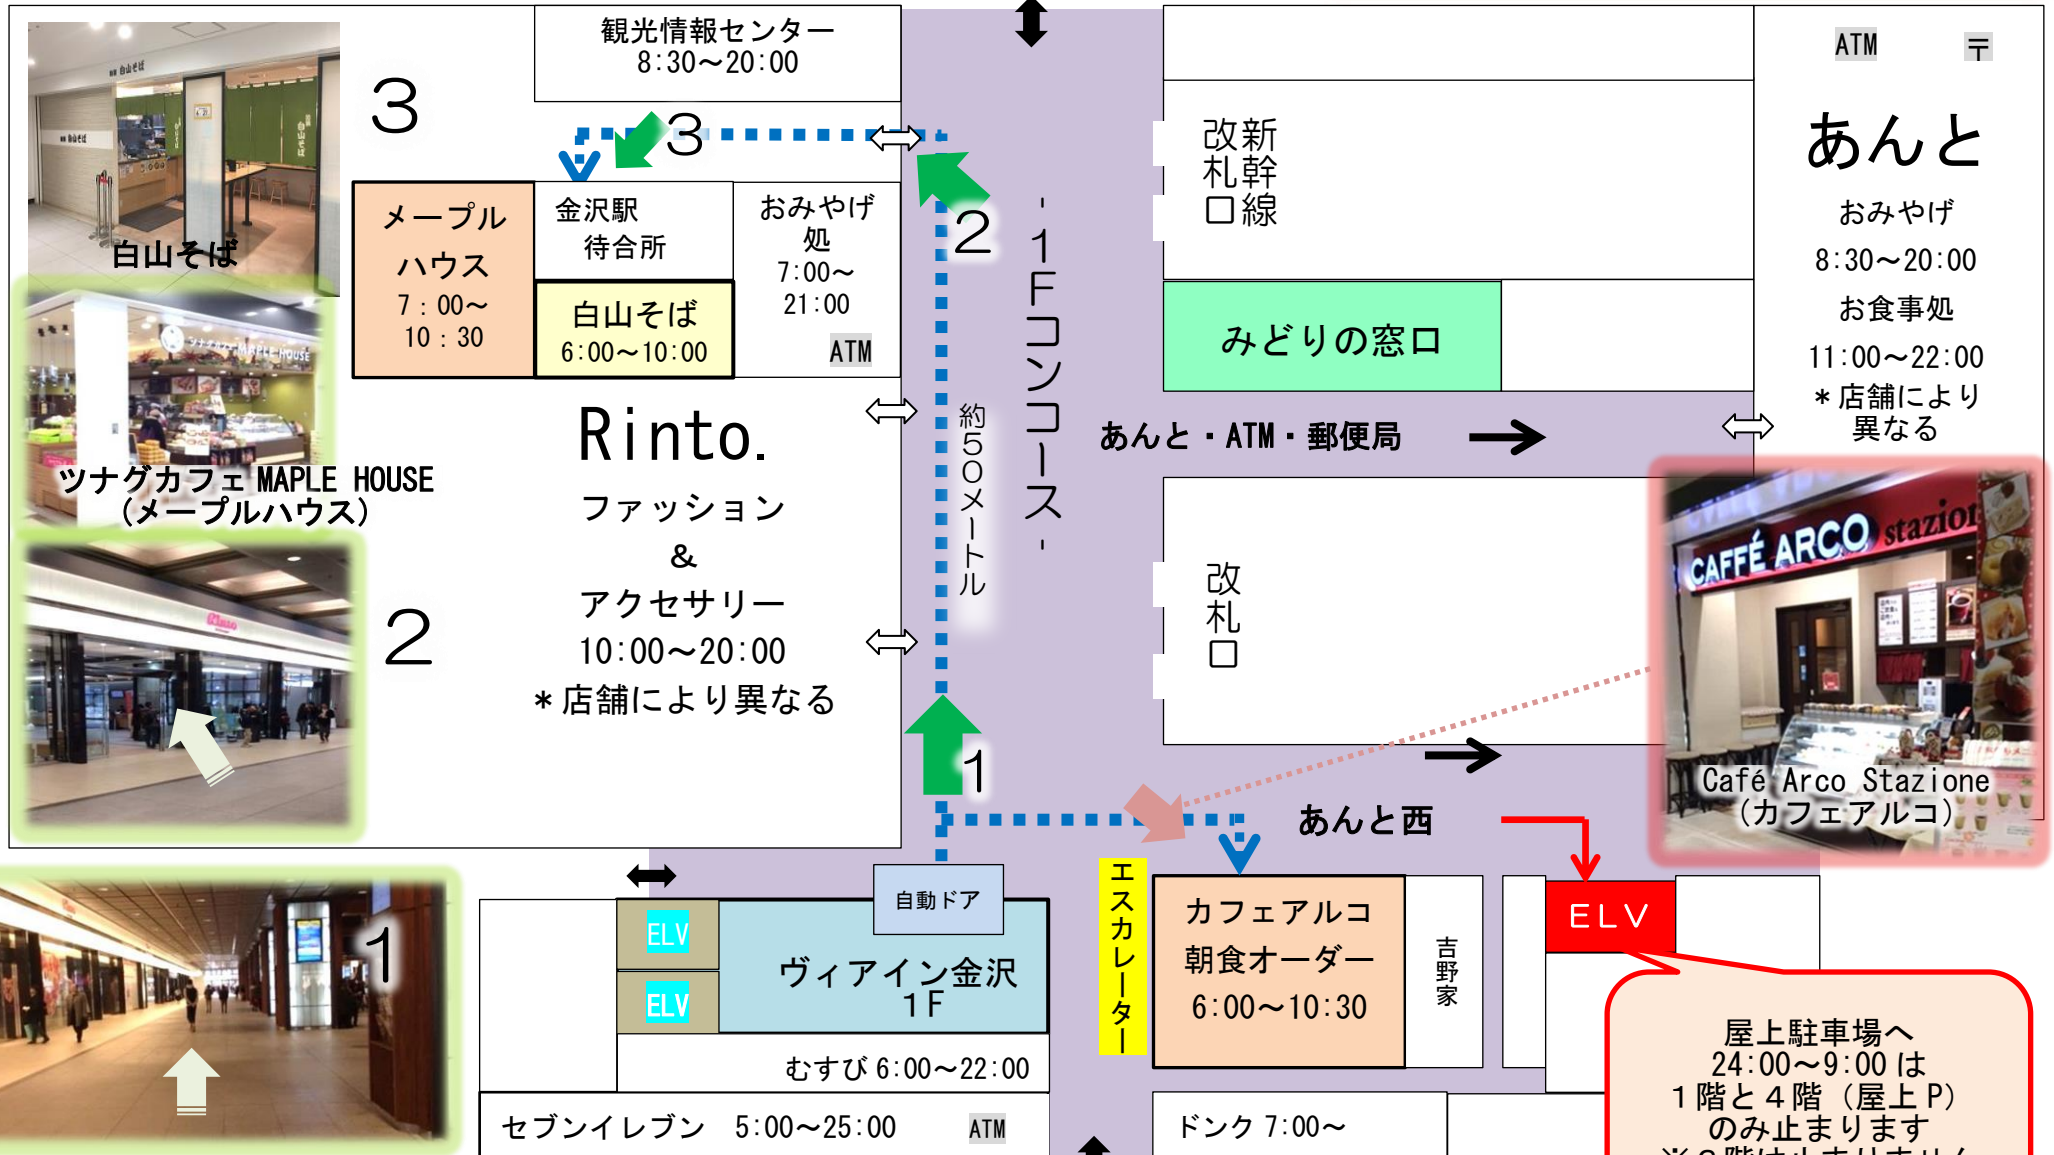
観光情報センター
8:30～20:00

3

白山そば

ツナグカフェ MAPLE HOUSE
（メープルハウス）

2

1

3

メープル
ハウス
7：00～
10：30

金沢駅
待合所

白山そば
6:00～10:00

おみやげ
処
7:00～
21:00
ATM

Rinto.
ファッション
&
アクセサリー
10:00～20:00
＊店舗により異なる

2

約50メートル

-1Fコンコース-

1

新幹線改札口

みどりの窓口

あんと・ATM・郵便局

改札口

ATM 〒
あんと
おみやげ
8:30～20:00
お食事処
11:00～22:00
＊店舗により異なる

CAFFÉ ARCO stazione
Café Arco Stazione
（カフェアルコ）

あんと西

自動ドア
ELV
ELV
ヴィアイン金沢
1F
むすび 6:00～22:00

セブンイレブン 5:00～25:00 ATM

エスカレーター

カフェアルコ
朝食オーダー
6:00～10:30

吉野家

ELV

ドンク 7:00～

屋上駐車場へ
24:00～9:00 は
1階と4階（屋上P）
のみ止まります
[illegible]